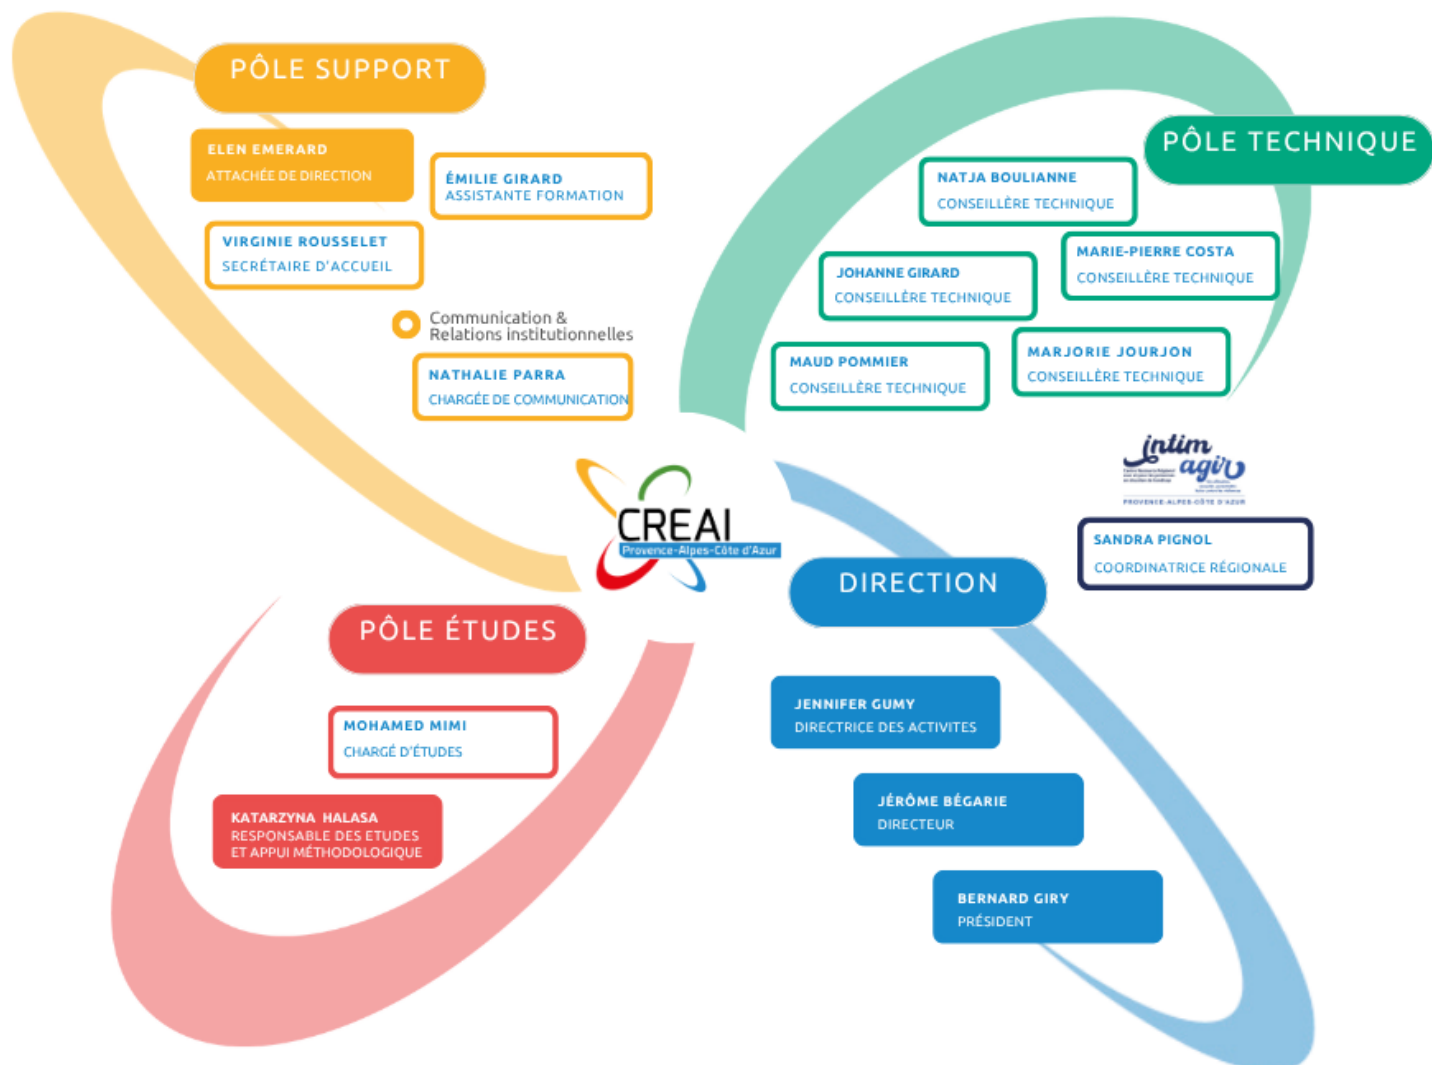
PÔLE SUPPORT

ELEN EMERARD
ATTACHÉE DE DIRECTION

ÉMILIE GIRARD
ASSISTANTE FORMATION

VIRGINIE ROUSSELET
SECRÉTAIRE D'ACCUEIL

Communication &
Relations institutionnelles

NATHALIE PARRA
CHARGÉE DE COMMUNICATION

PÔLE TECHNIQUE

NATJA BOULIANNE
CONSEILLÈRE TECHNIQUE

MARIE-PIERRE COSTA
CONSEILLÈRE TECHNIQUE

JOHANNE GIRARD
CONSEILLÈRE TECHNIQUE

MAUD POMMIER
CONSEILLÈRE TECHNIQUE

MARJORIE JOURJON
CONSEILLÈRE TECHNIQUE

intim agir
PROVENCE-ALPES-CÔTE D'AZUR

SANDRA PIGNOL
COORDINATRICE RÉGIONALE

CREAI
Provence-Alpes-Côte d'Azur

DIRECTION

JENNIFER GUMY
DIRECTRICE DES ACTIVITES

JÉRÔME BÉGARIE
DIRECTEUR

BERNARD GIRY
PRÉSIDENT

PÔLE ÉTUDES

MOHAMED MIMI
CHARGÉ D'ÉTUDES

KATARZYNA HALASA
RESPONSABLE DES ETUDES
ET APPUI MÉTHODOLOGIQUE